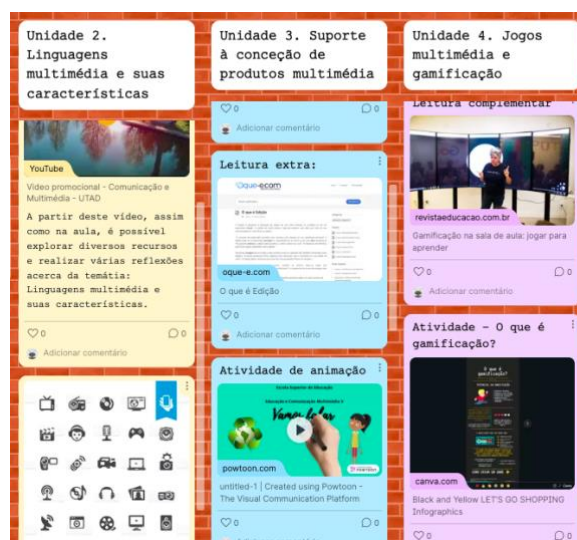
Unidade 2. Linguagens multimédia e suas características

YouTube

Vídeo promocional - Comunicação e Multimédia - UTAD

A partir deste vídeo, assim como na aula, é possível explorar diversos recursos e realizar várias reflexões acerca da temática: Linguagens multimédia e suas características.

♡0 ◯0

Adicionar comentário

Unidade 3. Suporte à conceção de produtos multimédia

♡0 ◯0

Adicionar comentário

Leitura extra:

oque-e.com

O que é Edição

oque-e.com

O que é Edição

♡0 ◯0

Adicionar comentário

Atividade de animação

Vamos lá lá

powtoon.com

untitled-1 | Created using Powtoon - The Visual Communication Platform

♡0 ◯0

Unidade 4. Jogos multimédia e gamificação

Leitura complementar

revistaeducacao.com.br

Gamificação na sala de aula: jogar para aprender

♡0 ◯0

Adicionar comentário

Atividade - O que é gamificação?

canva.com

Black and Yellow LET'S GO SHOPPING Infographics

♡0 ◯0